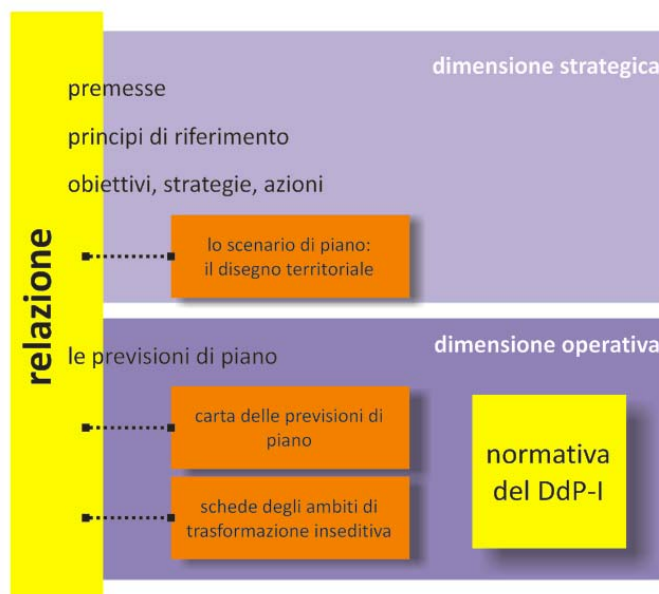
relazione

dimensione strategica

premesse

principi di riferimento

obiettivi, strategie, azioni

lo scenario di piano: il disegno territoriale

dimensione operativa

le previsioni di piano

carta delle previsioni di piano

schede degli ambiti di trasformazione insediativa

normativa del DdP-I